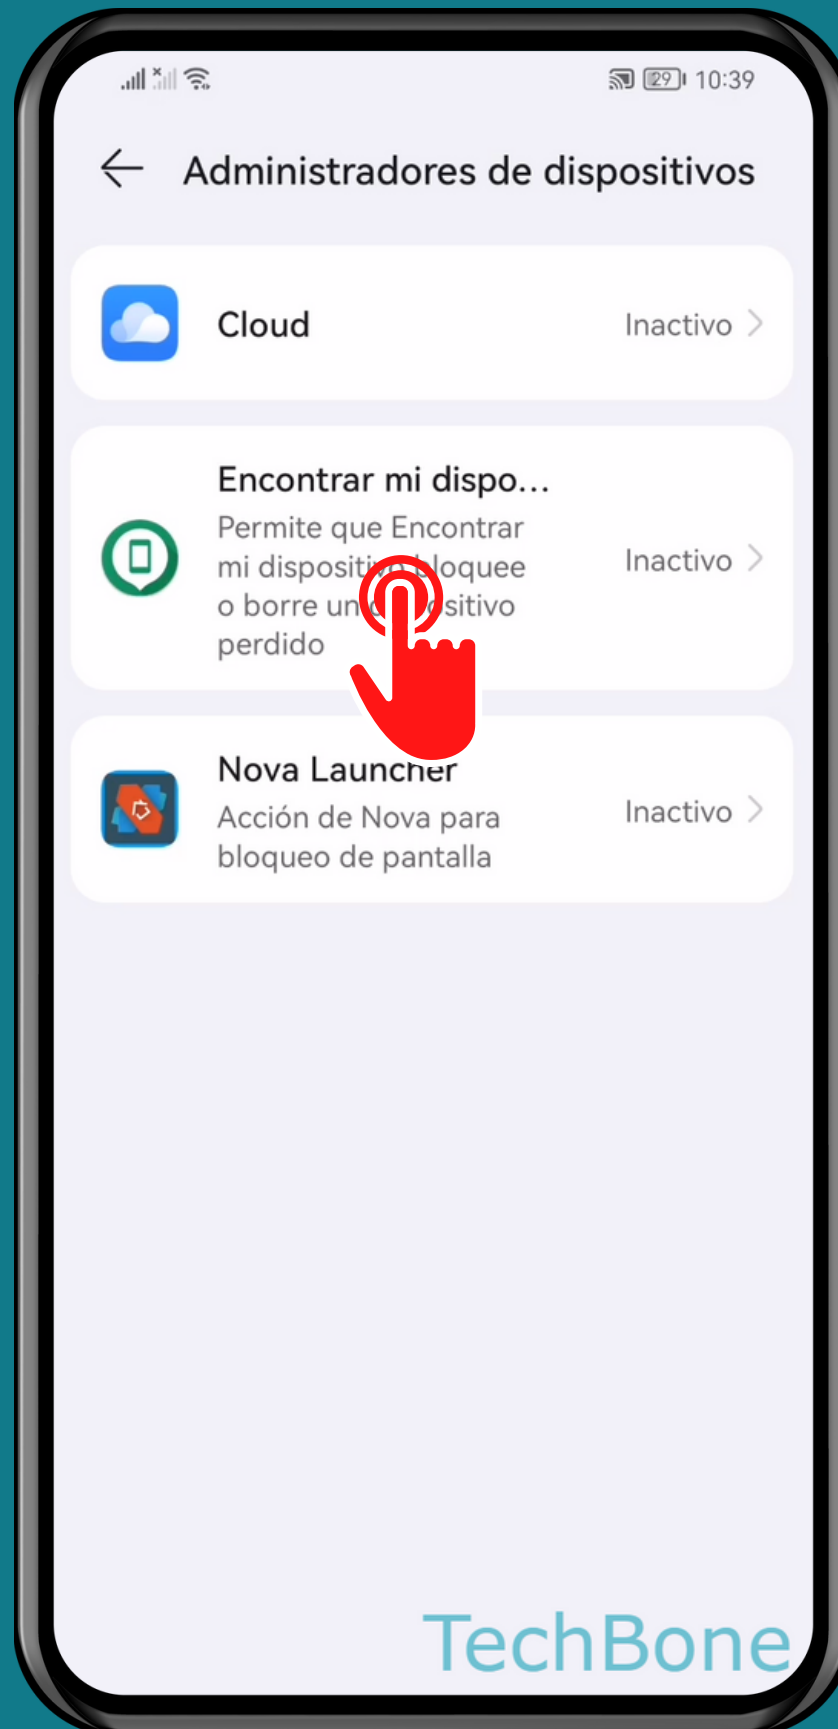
29 10:39

Administradores de dispositivos

Cloud
Inactivo

Encontrar mi dispo...
Permite que Encontrar mi dispositi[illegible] bloquee o borre un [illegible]sitivo perdido
Inactivo

Nova Launcher
Acción de Nova para bloqueo de pantalla
Inactivo

TechBone